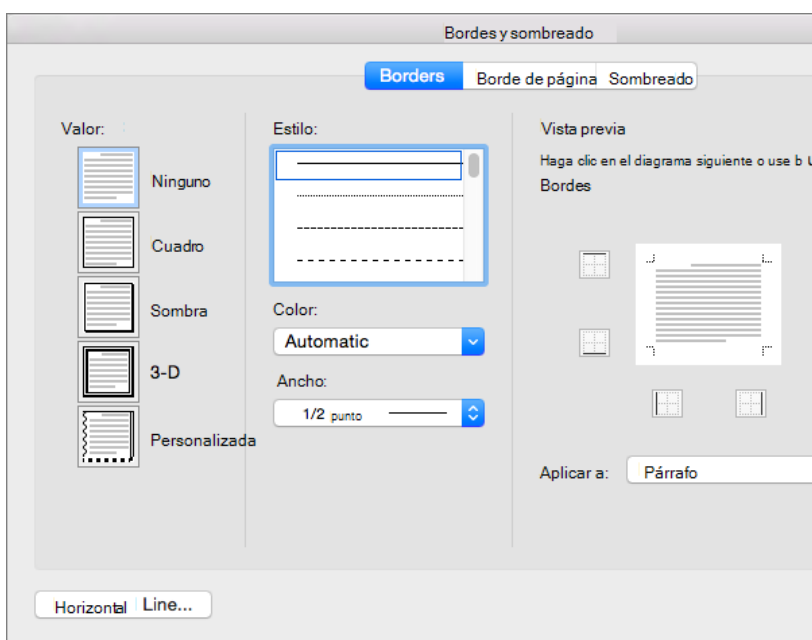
Bordes y sombreado

Borders | Borde de página | Sombreado

Valor:

Ninguno

Cuadro

Sombra

3-D

Personalizada

Estilo:

Color:

Automatic

Ancho:

1/2 punto

Vista previa

Haga clic en el diagrama siguiente o use b

Bordes

Aplicar a: Párrafo

Horizontal Line...